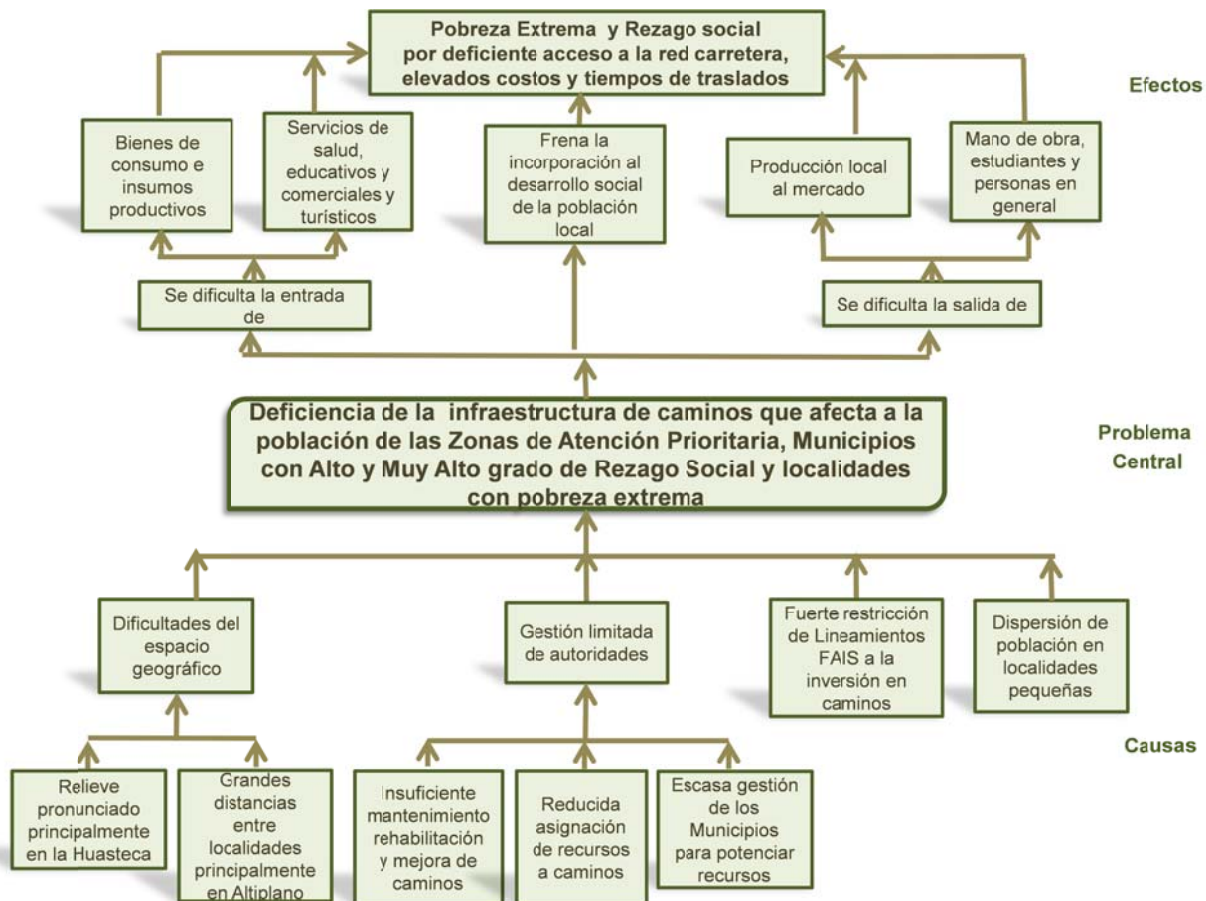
Pobreza Extrema y Rezago social por deficiente acceso a la red carretera, elevados costos y tiempos de traslados

Efectos

Bienes de consumo e insumos productivos

Servicios de salud, educativos y comerciales y turísticos

Frena la incorporación al desarrollo social de la población local

Producción local al mercado

Mano de obra, estudiantes y personas en general

Se dificulta la entrada de

Se dificulta la salida de

Deficiencia de la infraestructura de caminos que afecta a la población de las Zonas de Atención Prioritaria, Municipios con Alto y Muy Alto grado de Rezago Social y localidades con pobreza extrema

Problema Central

Dificultades del espacio geográfico

Gestión limitada de autoridades

Fuerte restricción de Lineamientos FAIS a la inversión en caminos

Dispersión de población en localidades pequeñas

Causas

Relieve pronunciado principalmente en la Huasteca

Grandes distancias entre localidades principalmente en Altiplano

Insuficiente mantenimiento rehabilitación y mejora de caminos

Reducida asignación de recursos a caminos

Escasa gestión de los Municipios para potenciar recursos